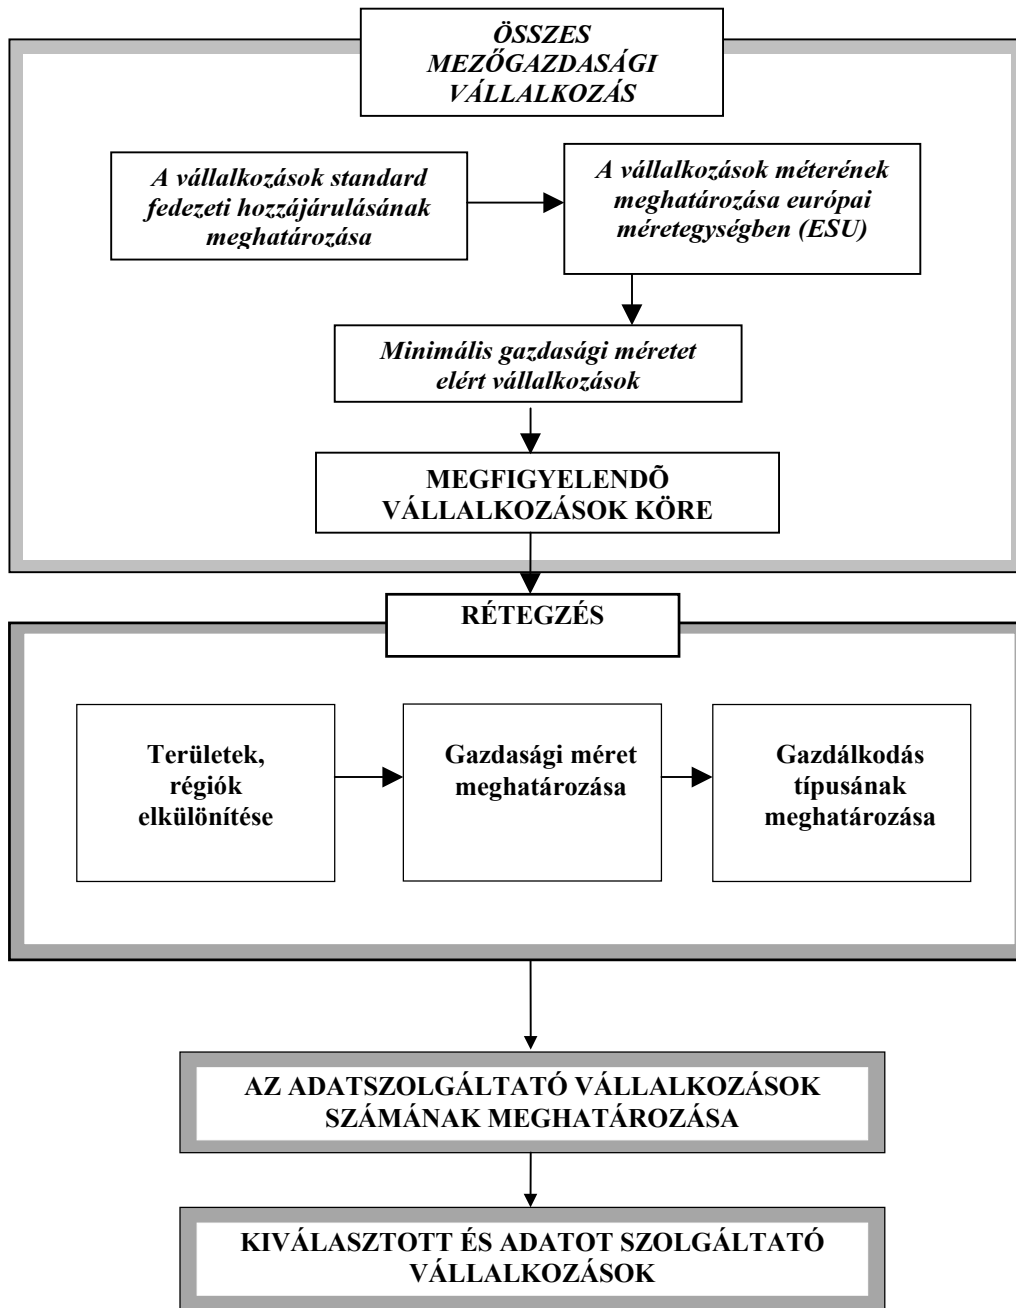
ÖSSZES MEZŐGAZDASÁGI VÁLLALKOZÁS

A vállalkozások standard fedezeti hozzájárulásának meghatározása

A vállalkozások méterének meghatározása európai méretegységben (ESU)

Minimális gazdasági méretet elért vállalkozások

MEGFIGYELENDÕ VÁLLALKOZÁSOK KÖRE

RÉTEGZÉS

Területek, régiók elkülönítése

Gazdasági méret meghatározása

Gazdálkodás típusának meghatározása

AZ ADATSZOLGÁLTATÓ VÁLLALKOZÁSOK SZÁMÁNAK MEGHATÁROZÁSA

KIVÁLASZTOTT ÉS ADATOT SZOLGÁLTATÓ VÁLLALKOZÁSOK